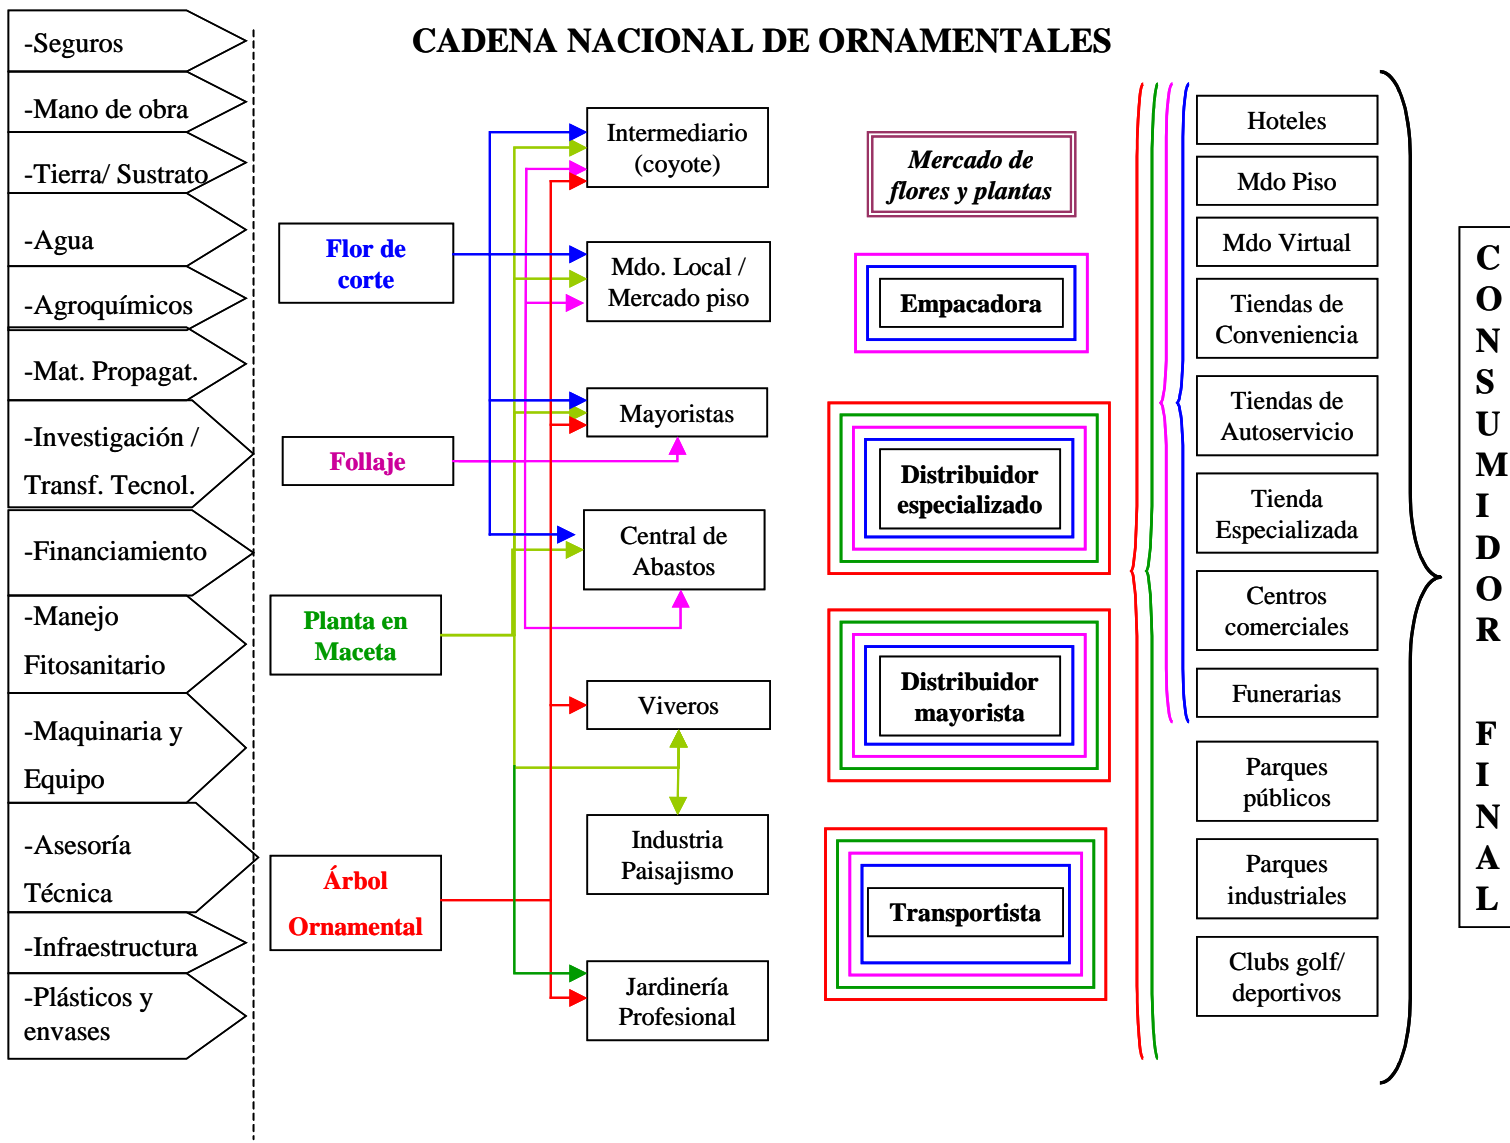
-Seguros

-Mano de obra

-Tierra/ Sustrato

-Agua

-Agroquímicos

-Mat. Propagat.

-Investigación / Transf. Tecnol.

-Financiamiento

-Manejo Fitosanitario

-Maquinaria y Equipo

-Asesoría Técnica

-Infraestructura

-Plásticos y envases

CADENA NACIONAL DE ORNAMENTALES

Flor de corte

Follaje

Planta en Maceta

Árbol Ornamental

Intermediario (coyote)

Mdo. Local / Mercado piso

Mayoristas

Central de Abastos

Viveros

Industria Paisajismo

Jardinería Profesional

Mercado de flores y plantas

Empacadora

Distribuidor especializado

Distribuidor mayorista

Transportista

Hoteles

Mdo Piso

Mdo Virtual

Tiendas de Conveniencia

Tiendas de Autoservicio

Tienda Especializada

Centros comerciales

Funerarias

Parques públicos

Parques industriales

Clubs golf/ deportivos

CONSUMIDOR FINAL